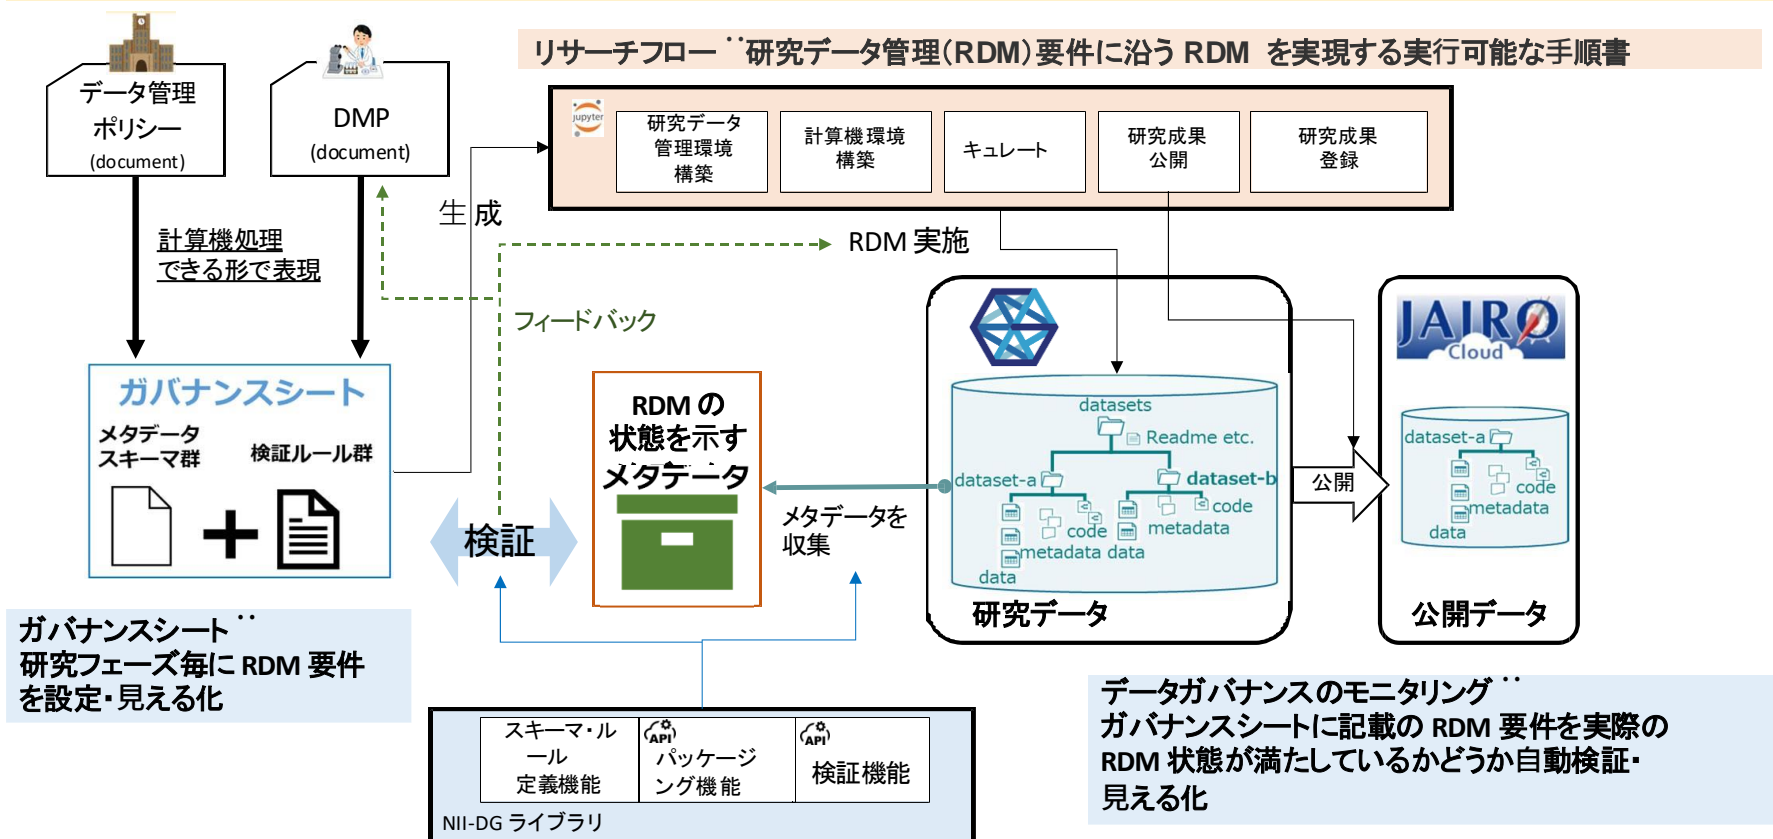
データ管理
ポリシー
(document)

DMP
(document)

リサーチフロー ¨研究データ管理(RDM)要件に沿う RDM を実現する実行可能な手順書

jupyter

| 研究データ管理環境構築 | 計算機環境構築 | キュレート | 研究成果公開 | 研究成果登録 |
|---|---|---|---|---|

生成

計算機処理
できる形で表現

RDM 実施

フィードバック

ガバナンスシート
メタデータ
スキーマ群
検証ルール群
+

検証

RDM の
状態を示す
メタデータ

メタデータを
収集

datasets
Readme etc.
dataset-a
dataset-b
code
code
metadata
metadata data
data
研究データ

公開

JAIRO
Cloud
dataset-a
code
metadata
data
公開データ

ガバナンスシート¨
研究フェーズ毎に RDM 要件
を設定・見える化

| スキーマ・ルール定義機能 | API パッケージング機能 | API 検証機能 |
|---|---|---|

NII-DG ライブラリ

データガバナンスのモニタリング¨
ガバナンスシートに記載の RDM 要件を実際の
RDM 状態が満たしているかどうか自動検証・
見える化